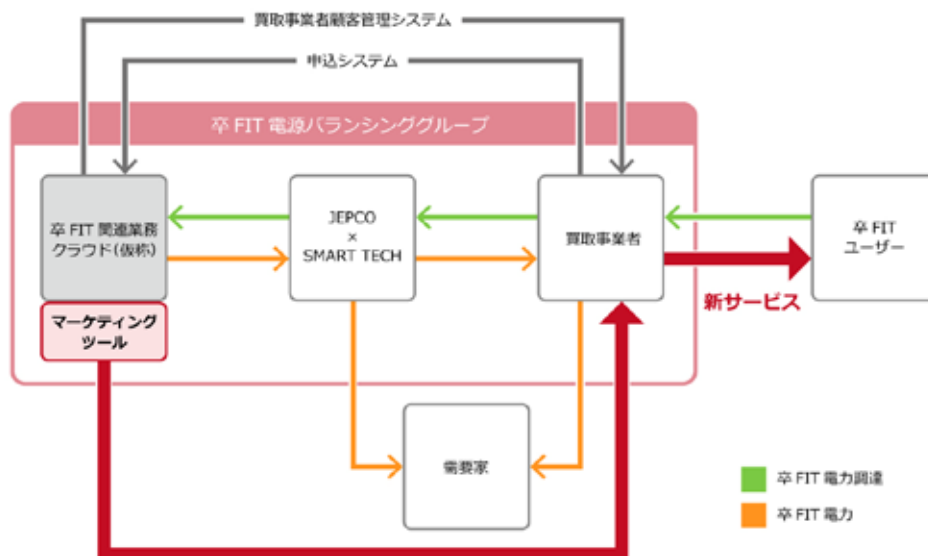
買取事業者顧客管理システム

申込システム

卒 FIT 電源バランシンググループ

卒 FIT 関連業務クラウド(仮称)

JEPCO × SMART TECH

買取事業者

卒 FIT ユーザー

新サービス

マーケティングツール

需要家

卒 FIT 電力調達

卒 FIT 電力